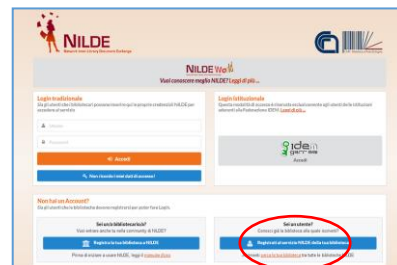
NILDE
Network Inter-Library Document Exchange

NILDE Web
Vuoi conoscere meglio NILDE? Leggi di più...

Login tradizionale
Gli gli utenti e le biblioteche si possono inserire qui le proprie credenziali NILDE per accedere al servizio.

Nome

Password

Accedi

Non ricordo i miei dati di accesso!

Login istituzionale
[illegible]

idem
GARR AAI

Accedi

Non hai un Account?
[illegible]

Sei una biblioteca/ente?
Vuoi entrare a far parte della community di NILDE?

Registra la tua biblioteca a NILDE

Prima di entrare a usare NILDE, leggi il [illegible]

Sei un utente?
Conosci già la biblioteca alla quale iscriverti

Registrati al servizio NILDE della tua biblioteca

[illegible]